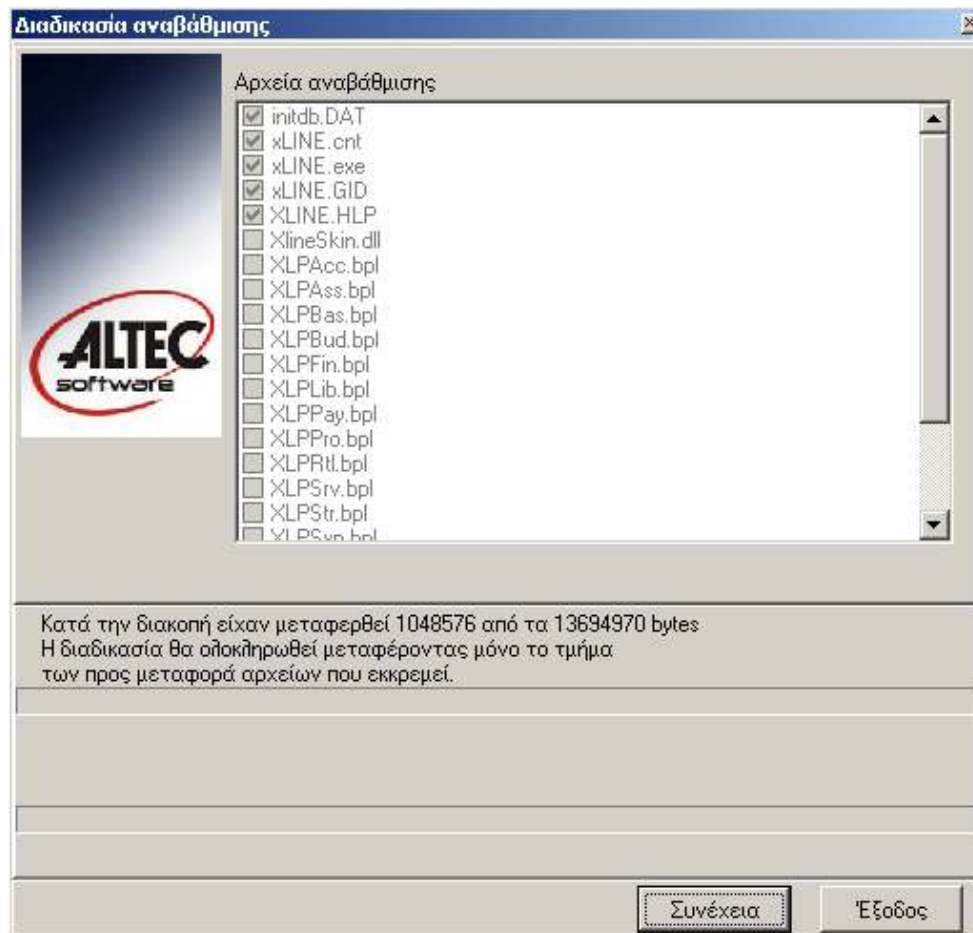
Διαδικασία αναβάθμισης

ALTEC software

Αρχεία αναβάθμισης

initdb.DAT
xLINE.cnt
xLINE.exe
xLINE.GID
XLINE.HLP
XlineSkin.dll
XLPAcc.bpl
XLPAss.bpl
XLPBas.bpl
XLPBud.bpl
XLPFin.bpl
XLPLib.bpl
XLPPay.bpl
XLPPro.bpl
XLPRtl.bpl
XLPSrv.bpl
XLPStr.bpl
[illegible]

Κατά την διακοπή είχαν μεταφερθεί 1048576 από τα 13694970 bytes
Η διαδικασία θα ολοκληρωθεί μεταφέροντας μόνο το τμήμα των προς μεταφορά αρχείων που εκκρεμεί.

Συνέχεια

Έξοδος